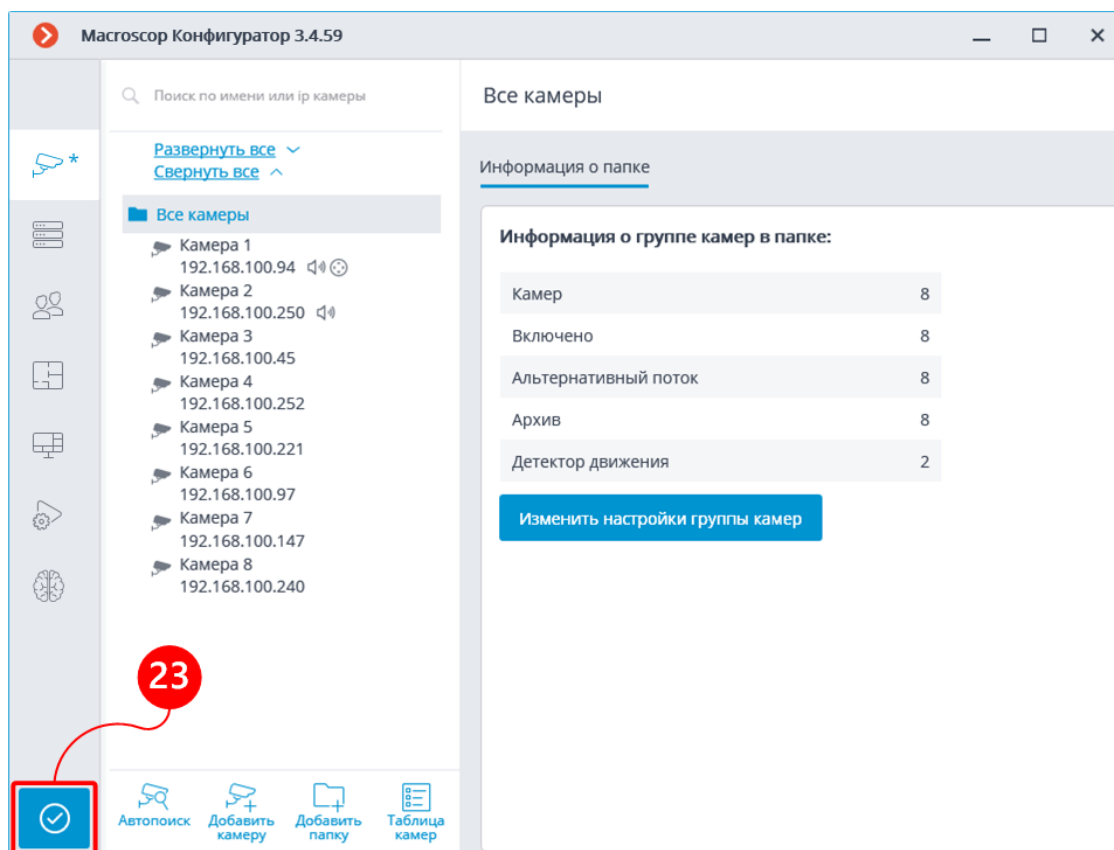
Macroscop Конфигуратор 3.4.59

*

Поиск по имени или ip камеры

Развернуть все
Свернуть все

Все камеры
Камера 1
192.168.100.94
Камера 2
192.168.100.250
Камера 3
192.168.100.45
Камера 4
192.168.100.252
Камера 5
192.168.100.221
Камера 6
192.168.100.97
Камера 7
192.168.100.147
Камера 8
192.168.100.240

23

Автопоиск
Добавить камеру
Добавить папку
Таблица камер

Все камеры

Информация о папке

Информация о группе камер в папке:

| | |
|---|---|
| Камер | 8 |
| Включено | 8 |
| Альтернативный поток | 8 |
| Архив | 8 |
| Детектор движения | 2 |

Изменить настройки группы камер